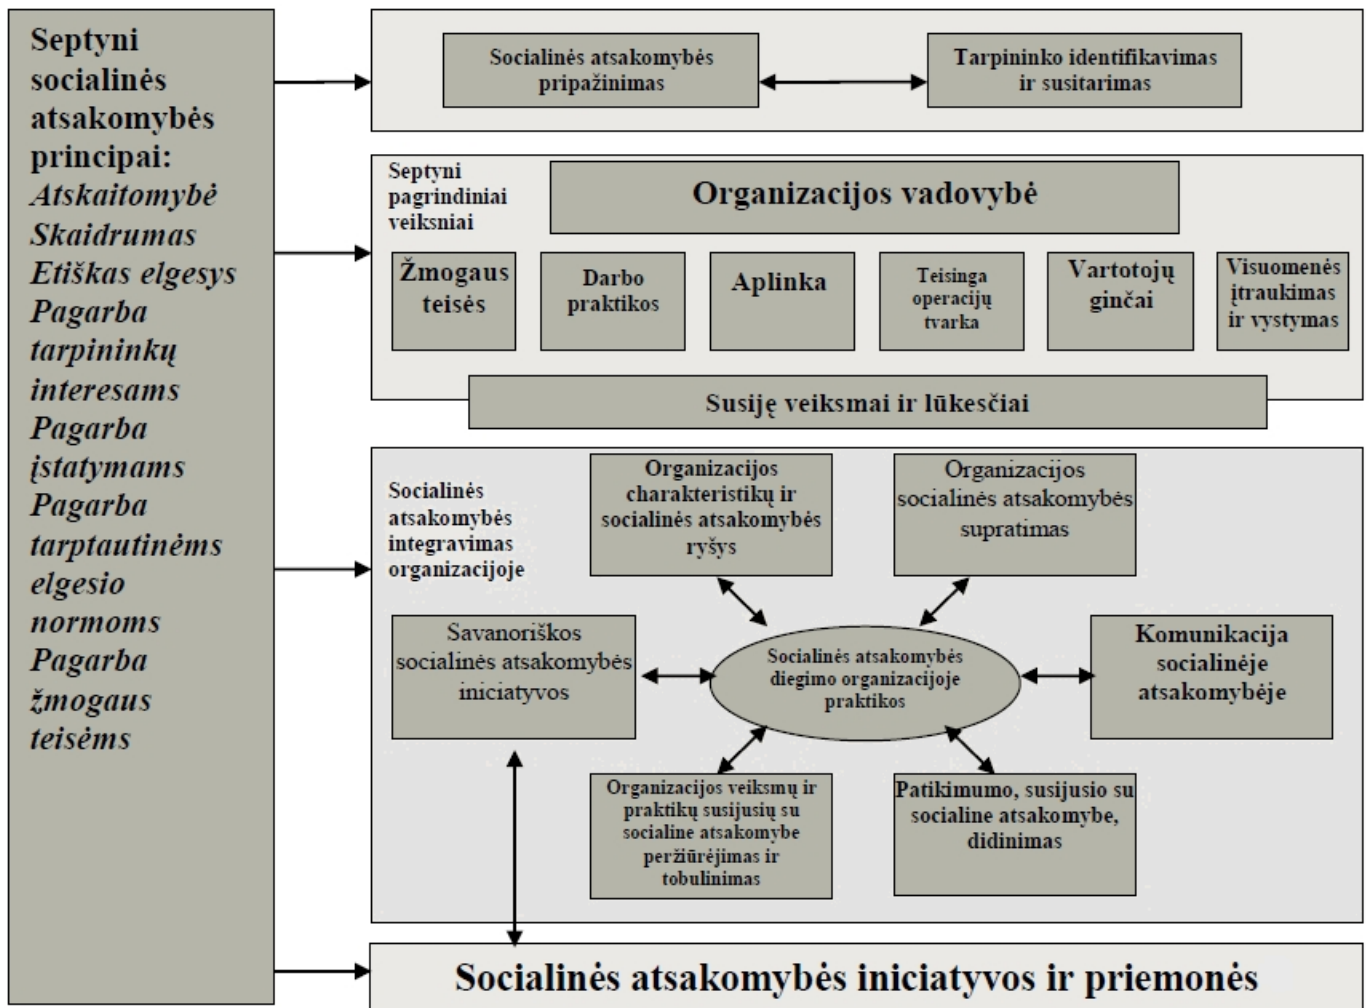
Septyni socialinės atsakomybės principai:
*Atskaitomybė*
*Skaidrumas*
*Etiškas elgesys*
*Pagarba tarpininkų interesams*
*Pagarba įstatymams*
*Pagarba tarptautinėms elgesio normoms*
*Pagarba žmogaus teisėms*

Socialinės atsakomybės pripažinimas

Tarpininko identifikavimas ir susitarimas

Septyni pagrindiniai veiksniai

Organizacijos vadovybė

Žmogaus teisės

Darbo praktikos

Aplinka

Teisinga operacijų tvarka

Vartotojų ginčai

Visuomenės įtraukimas ir vystymas

Susiję veiksmai ir lūkesčiai

Socialinės atsakomybės integravimas organizacijoje

Organizacijos charakteristikų ir socialinės atsakomybės ryšys

Organizacijos socialinės atsakomybės supratimas

Savanoriškos socialinės atsakomybės iniciatyvos

Socialinės atsakomybės diegimo organizacijoje praktikos

Komunikacija socialinėje atsakomybėje

Organizacijos veiksmų ir praktikų susijusių su socialine atsakomybe peržiūrėjimas ir tobulinimas

Patikimumo, susijusio su socialine atsakomybe, didinimas

Socialinės atsakomybės iniciatyvos ir priemonės